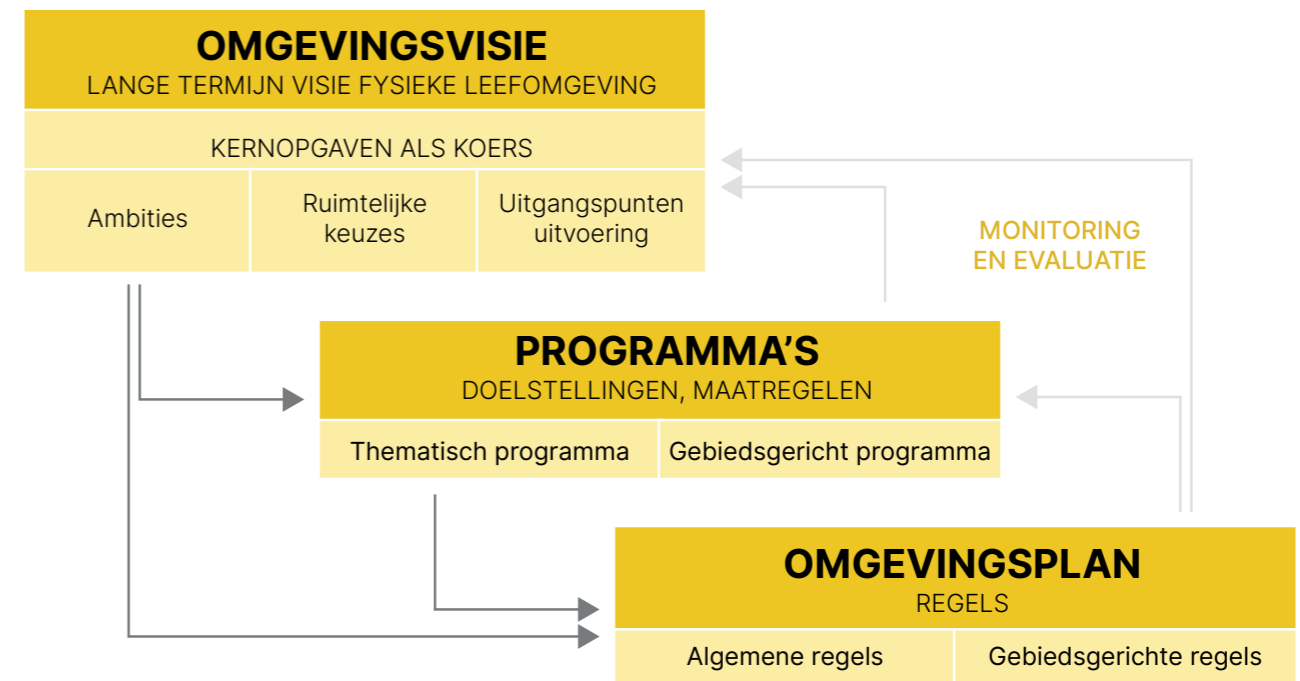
OMGEVINGSVISIE
LANGE TERMIJN VISIE FYSIEKE LEEFOMGEVING

KERNOPGAVEN ALS KOERS

| Ambities | Ruimtelijke keuzes | Uitgangspunten uitvoering |
|---|---|---|

MONITORING EN EVALUATIE

PROGRAMMA'S
DOELSTELLINGEN, MAATREGELEN

| Thematisch programma | Gebiedsgericht programma |
|---|---|

OMGEVINGSPLAN
REGELS

| Algemene regels | Gebiedsgerichte regels |
|---|---|